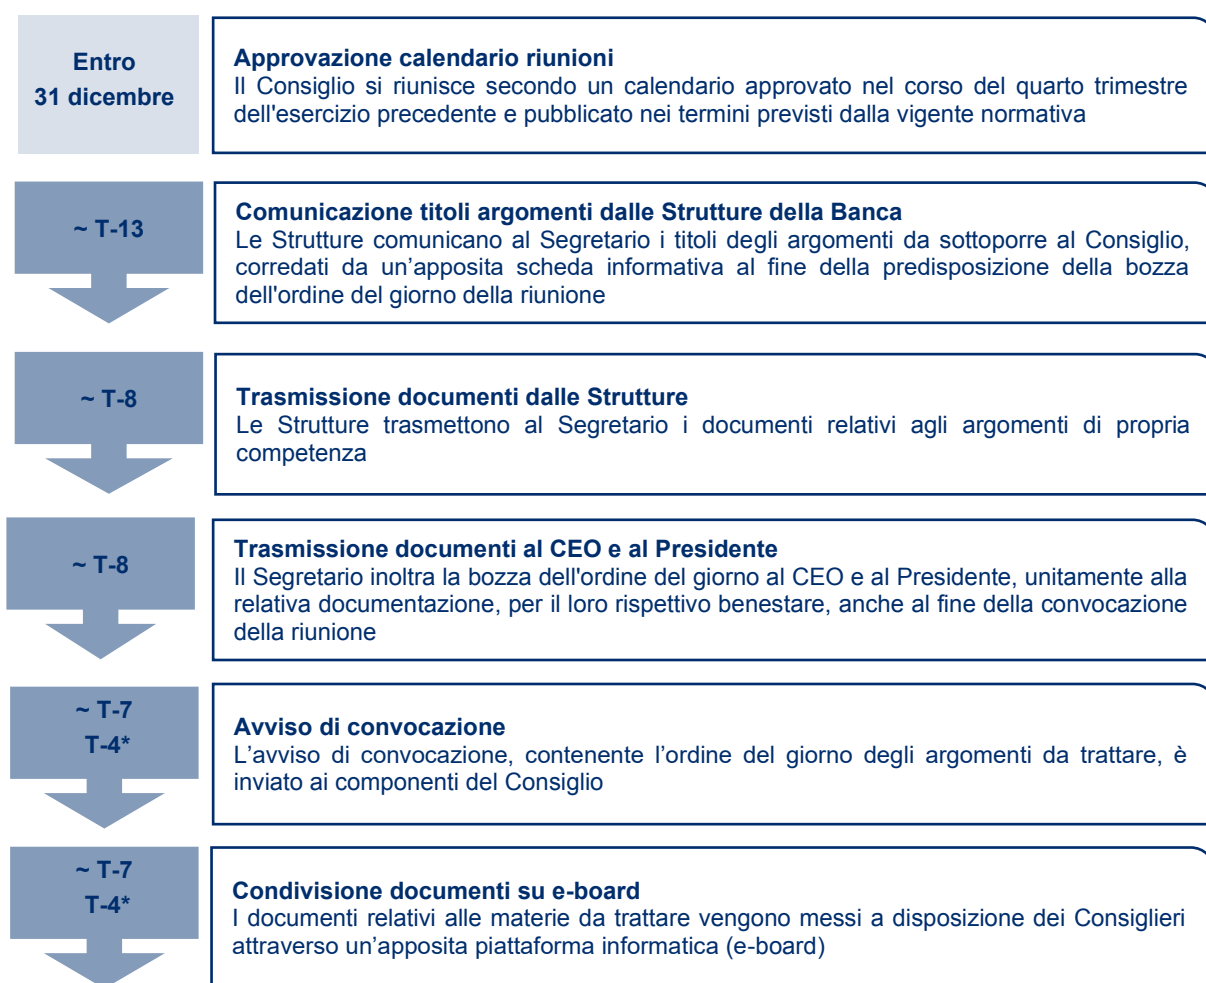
Entro
31 dicembre

**Approvazione calendario riunioni**
Il Consiglio si riunisce secondo un calendario approvato nel corso del quarto trimestre dell'esercizio precedente e pubblicato nei termini previsti dalla vigente normativa

~ T-13

**Comunicazione titoli argomenti dalle Strutture della Banca**
Le Strutture comunicano al Segretario i titoli degli argomenti da sottoporre al Consiglio, corredati da un'apposita scheda informativa al fine della predisposizione della bozza dell'ordine del giorno della riunione

~ T-8

**Trasmissione documenti dalle Strutture**
Le Strutture trasmettono al Segretario i documenti relativi agli argomenti di propria competenza

~ T-8

**Trasmissione documenti al CEO e al Presidente**
Il Segretario inoltra la bozza dell'ordine del giorno al CEO e al Presidente, unitamente alla relativa documentazione, per il loro rispettivo benestare, anche al fine della convocazione della riunione

~ T-7
T-4*

**Avviso di convocazione**
L'avviso di convocazione, contenente l'ordine del giorno degli argomenti da trattare, è inviato ai componenti del Consiglio

~ T-7
T-4*

**Condivisione documenti su e-board**
I documenti relativi alle materie da trattare vengono messi a disposizione dei Consiglieri attraverso un'apposita piattaforma informatica (e-board)